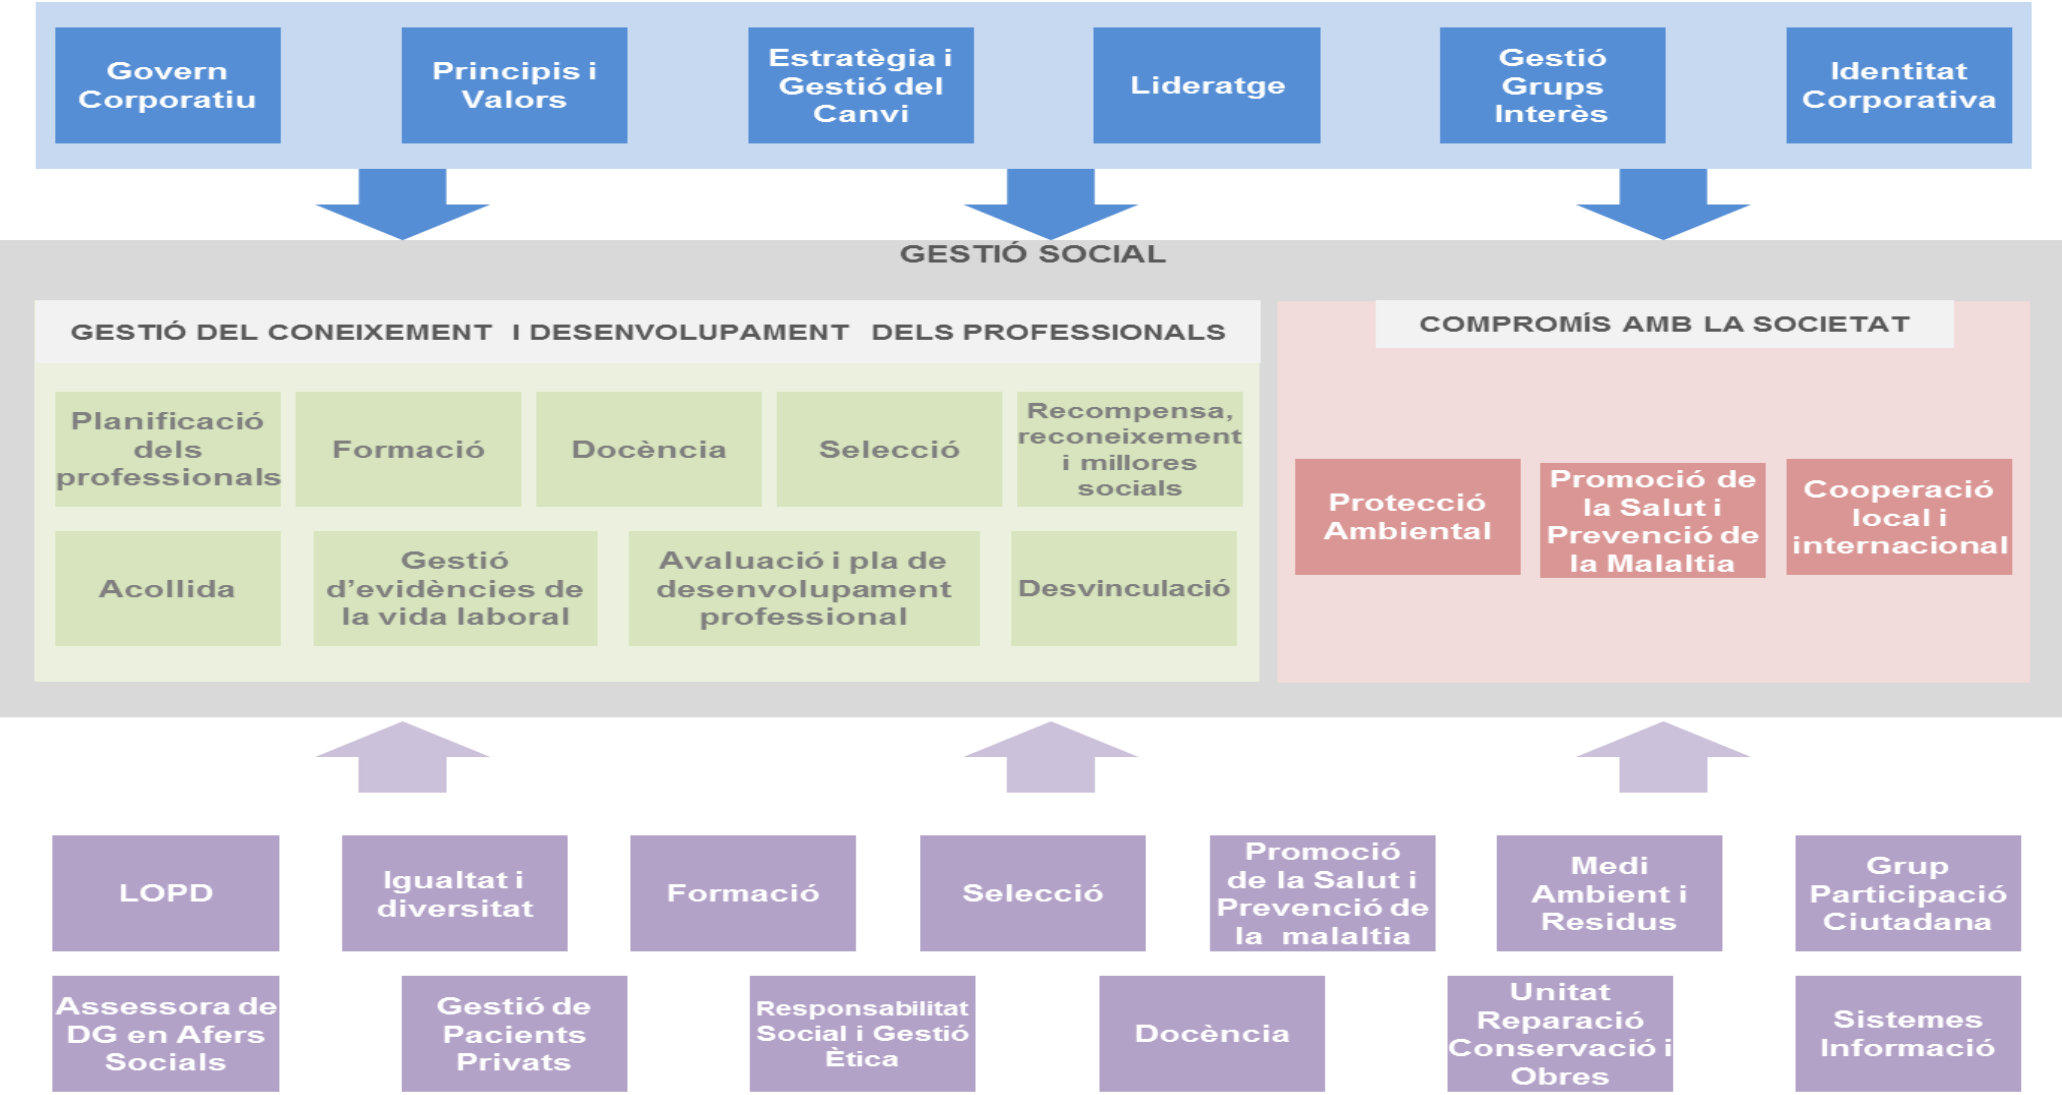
Govern Corporatiu

Principis i Valors

Estratègia i Gestió del Canvi

Lideratge

Gestió Grups Interès

Identitat Corporativa

GESTIÓ SOCIAL

GESTIÓ DEL CONEIXEMENT I DESENVOLUPAMENT DELS PROFESSIONALS

Planificació dels professionals

Formació

Docència

Selecció

Recompensa, reconeixement i millores socials

Acollida

Gestió d'evidències de la vida laboral

Avaluació i pla de desenvolupament professional

Desvinculació

COMPROMÍS AMB LA SOCIETAT

Protecció Ambiental

Promoció de la Salut i Prevenció de la Malaltia

Cooperació local i internacional

LOPD

Igualtat i diversitat

Formació

Selecció

Promoció de la Salut i Prevenció de la malaltia

Medi Ambient i Residus

Grup Participació Ciutadana

Assessora de DG en Afers Socials

Gestió de Pacients Privats

Responsabilitat Social i Gestió Ètica

Docència

Unitat Reparació Conservació i Obres

Sistemes Informació